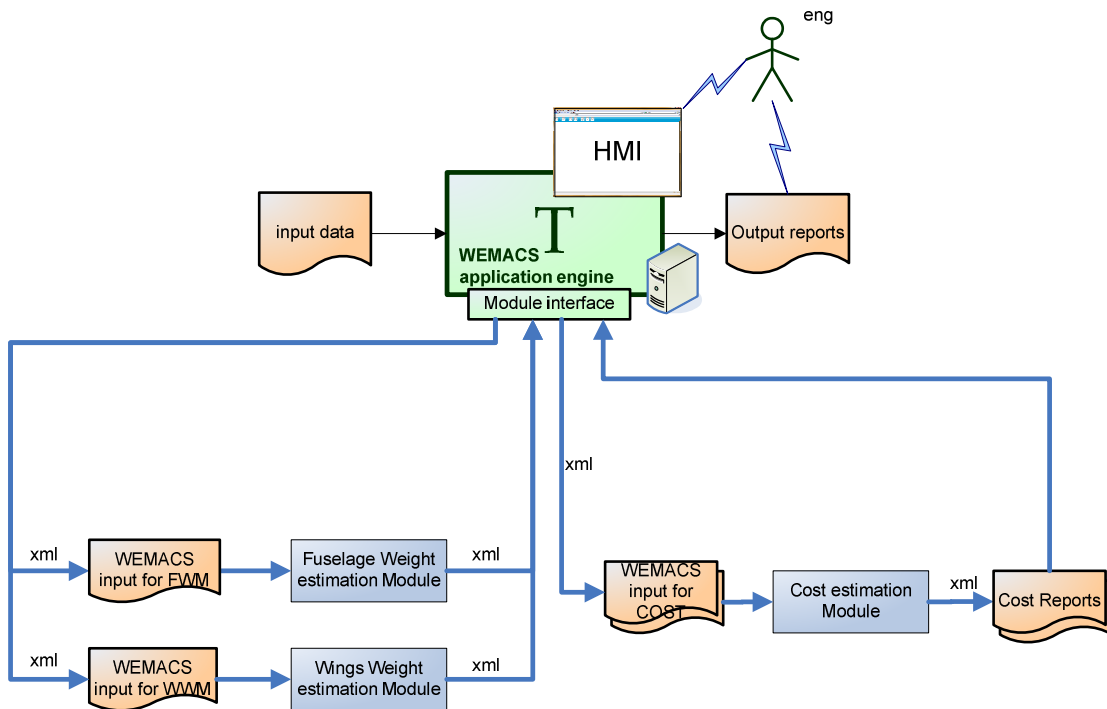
eng

HMI

input data

T

WEMACS application engine

Output reports

Module interface

xml

xml

WEMACS input for FWM

Fuselage Weight estimation Module

xml

WEMACS input for COST

Cost estimation Module

xml

Cost Reports

xml

WEMACS input for WWM

Wings Weight estimation Module

xml